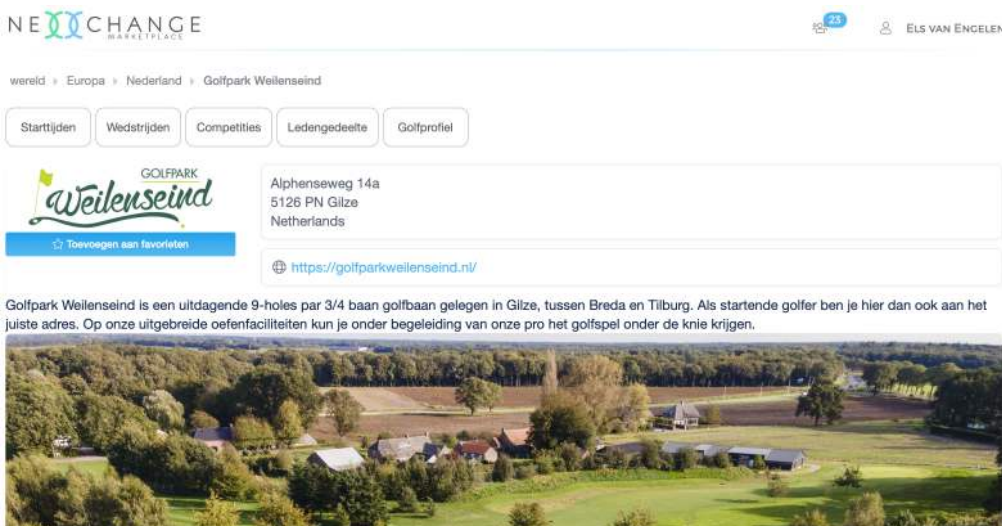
NEXCHANGE
MARKETPLACE

23

ELS VAN ENGELEN

wereld › Europa › Nederland › Golfpark Weilenseind

Starttijden | Wedstrijden | Competities | Ledengedeelte | Golfprofiel

GOLFPARK
Weilenseind

☆ Toevoegen aan favorieten

Alphenseweg 14a
5126 PN Gilze
Netherlands

https://golfparkweilenseind.nl/

Golfpark Weilenseind is een uitdagende 9-holes par 3/4 baan golfbaan gelegen in Gilze, tussen Breda en Tilburg. Als startende golfer ben je hier dan ook aan het juiste adres. Op onze uitgebreide oefenfaciliteiten kun je onder begeleiding van onze pro het golfspel onder de knie krijgen.